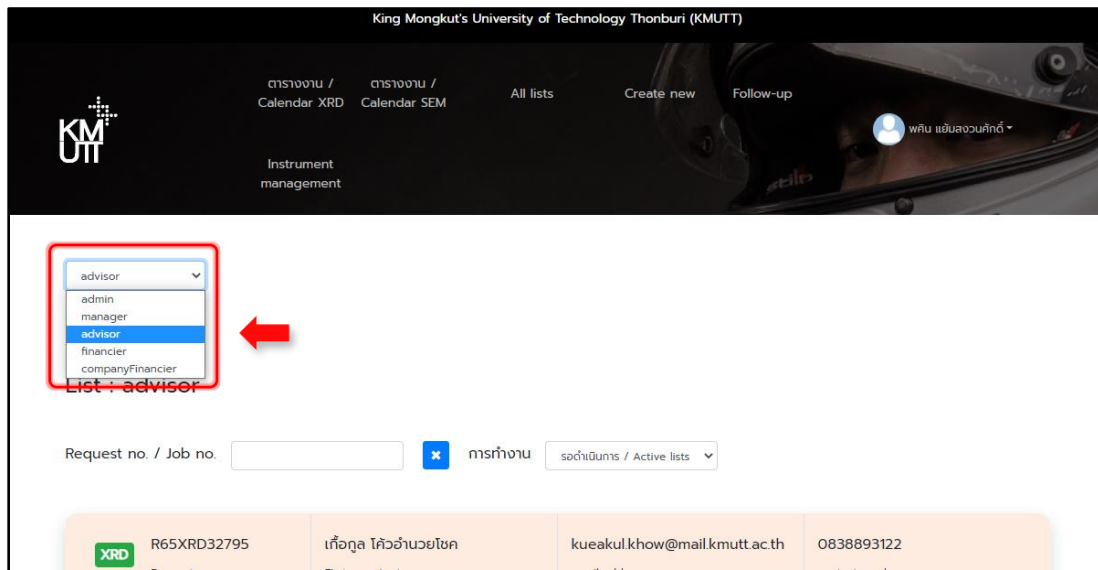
King Mongkut's University of Technology Thonburi (KMUTT)

KMUTT

ตารางงาน / Calendar XRD

ตารางงาน / Calendar SEM

All lists

Create new

Follow-up

Instrument management

พศิน แย้มสงวนศักดิ์

advisor

admin
manager
advisor
financier
companyFinancier

List : advisor

Request no. / Job no.

การทำงาน

รอดำเนินการ / Active lists

XRD

R65XRD32795

เกื้อกูล โค้วอำนวยโชค

kueakul.khow@mail.kmutt.ac.th

0838893122